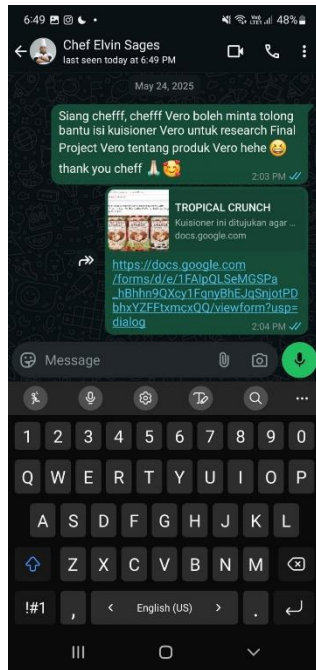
6:49 48%

Chef Elvin Sages
last seen today at 6:49 PM

May 24, 2025

Siang chefff, chefff Vero boleh minta tolong bantu isi kuisioner Vero untuk research Final Project Vero tentang produk Vero hehe 😄 thank you cheff 🙏🥰
2:03 PM

TROPICAL CRUNCH
Kuisioner ini ditujukan agar ...
docs.google.com

https://docs.google.com/forms/d/e/1FAIpQLSeMGSPa_hBhhn9QXcy1FqnyBhEJqSnjotPDbhxYZFFtxmcxQQ/viewform?usp=dialog
2:04 PM

Message

1 2 3 4 5 6 7 8 9 0
Q W E R T Y U I O P
A S D F G H J K L
Z X C V B N M
!#1 , < English (US) > .